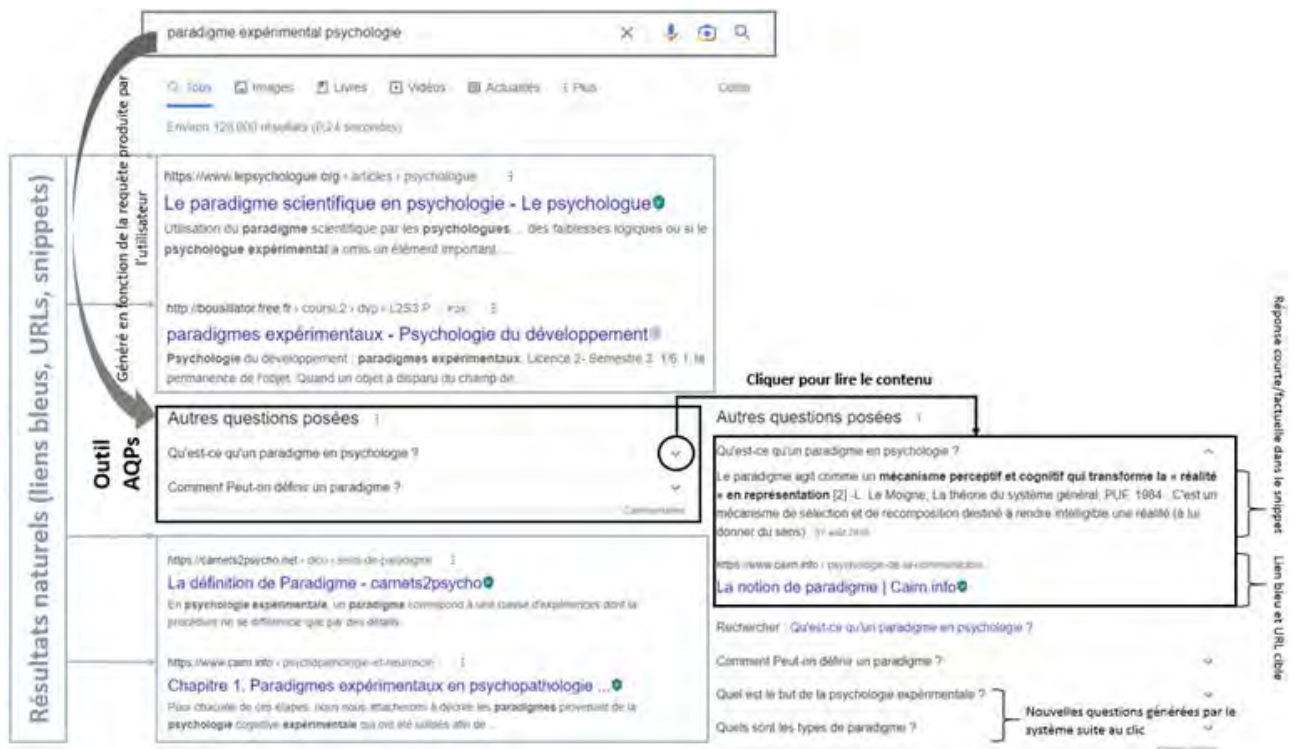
paradigme expérimental psychologie

Tous Images Livres Vidéos Actualités Plus Outils

Environ 128 000 résultats (0,24 secondes)

Résultats naturels (liens bleus, URLs, snippets)

Généré en fonction de la requête produite par l'utilisateur

https://www.lepsychologue.org › articles › psychologie

Le paradigme scientifique en psychologie - Le psychologue

Utilisation du paradigme scientifique par les psychologues. ... des faiblesses logiques ou si le psychologue expérimental a omis un élément important. ...

http://bousillator.free.fr › cours › 2 › dvp › L2S3 P

paradigmes expérimentaux - Psychologie du développement

Psychologie du développement : paradigmes expérimentaux. Licence 2- Semestre 3. 1/5. 1. la permanence de l'objet. Quand un objet a disparu du champ de ...

Outil AQPs

Autres questions posées

Qu'est-ce qu'un paradigme en psychologie ?

Comment Peut-on définir un paradigme ?

Commentaires

Cliquer pour lire le contenu

Autres questions posées

Qu'est-ce qu'un paradigme en psychologie ?

Le paradigme agit comme un mécanisme perceptif et cognitif qui transforme la « réalité » en représentation [2] -L. Le Moigne, La théorie du système général, PUF, 1984. . C'est un mécanisme de sélection et de recomposition destiné à rendre intelligible une réalité (à lui donner du sens).

https://www.cairn.info › psychologie-de-la-communication...

La notion de paradigme | Cairn.info

Réponse courte/factuelle dans le snippet

Lien bleu et URL cible

Rechercher : Qu'est-ce qu'un paradigme en psychologie ?

Comment Peut-on définir un paradigme ?

Quel est le but de la psychologie expérimentale ?

Quels sont les types de paradigme ?

Nouvelles questions générées par le système suite au clic

https://carnets2psycho.net › dico › sens-de-paradigme

La définition de Paradigme - carnets2psycho

En psychologie expérimentale, un paradigme correspond à une classe d'expériences dont la procédure ne se différencie que par des détails.

https://www.cairn.info › psychopathologie-et-neuroscien...

Chapitre 1. Paradigmes expérimentaux en psychopathologie ...

Pour chacune de ces étapes, nous nous attacherons à décrire les paradigmes provenant de la psychologie cognitive expérimentale qui ont été utilisés afin de ...